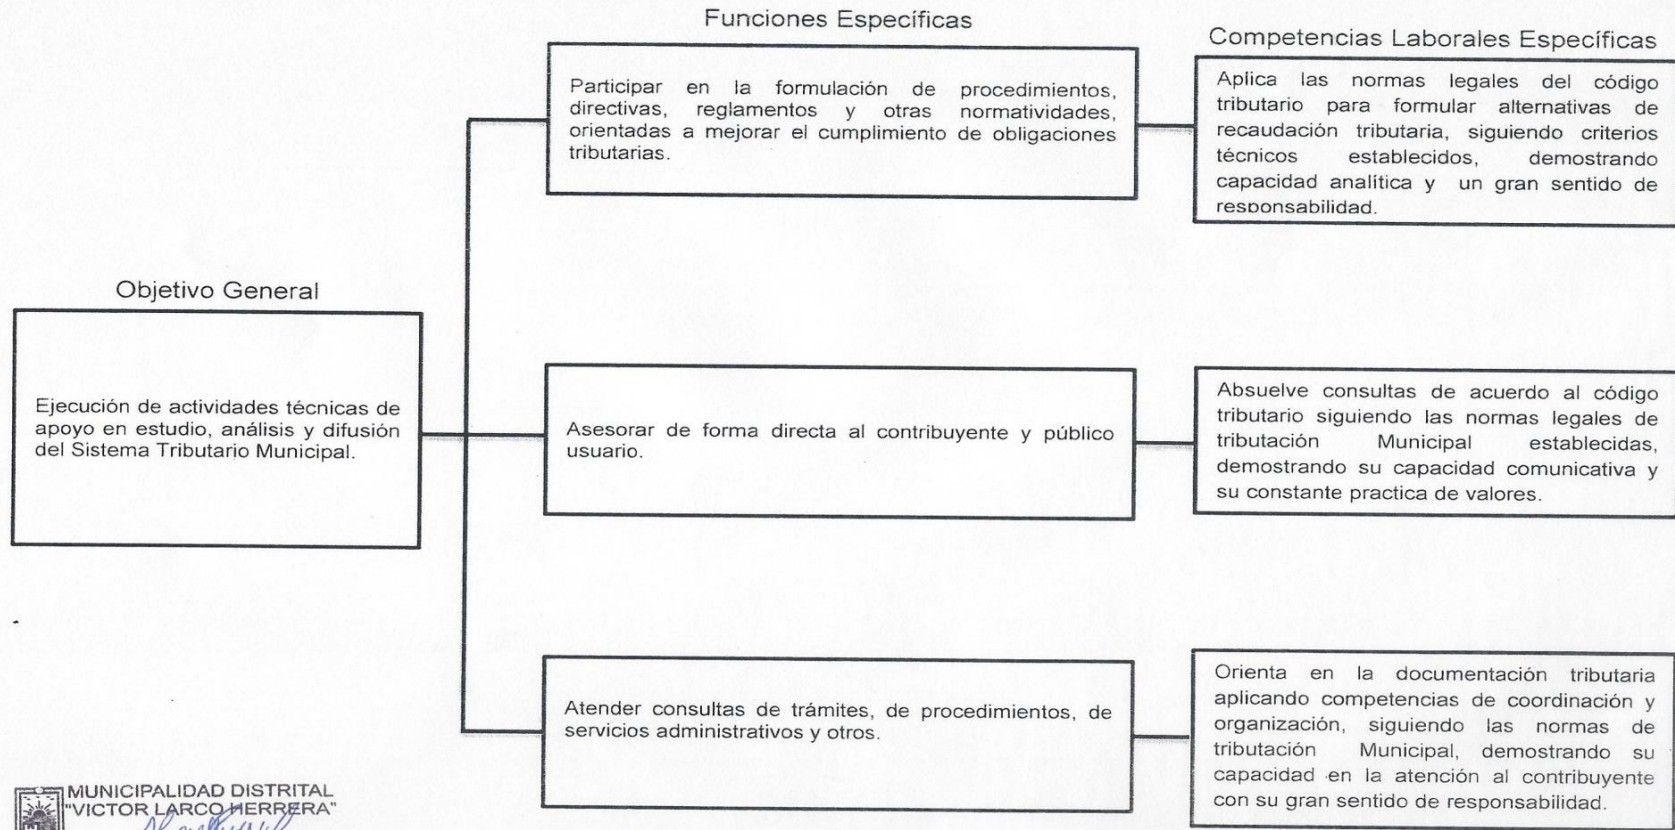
Funciones Específicas

Competencias Laborales Específicas

Participar en la formulación de procedimientos, directivas, reglamentos y otras normatividades, orientadas a mejorar el cumplimiento de obligaciones tributarias.

Aplica las normas legales del código tributario para formular alternativas de recaudación tributaria, siguiendo criterios técnicos establecidos, demostrando capacidad analítica y un gran sentido de responsabilidad.

Objetivo General

Ejecución de actividades técnicas de apoyo en estudio, análisis y difusión del Sistema Tributario Municipal.

Asesorar de forma directa al contribuyente y público usuario.

Absuelve consultas de acuerdo al código tributario siguiendo las normas legales de tributación Municipal establecidas, demostrando su capacidad comunicativa y su constante practica de valores.

Atender consultas de trámites, de procedimientos, de servicios administrativos y otros.

Orienta en la documentación tributaria aplicando competencias de coordinación y organización, siguiendo las normas de tributación Municipal, demostrando su capacidad en la atención al contribuyente con su gran sentido de responsabilidad.

MUNICIPALIDAD DISTRITAL "VICTOR LARCO HERRERA"
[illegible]